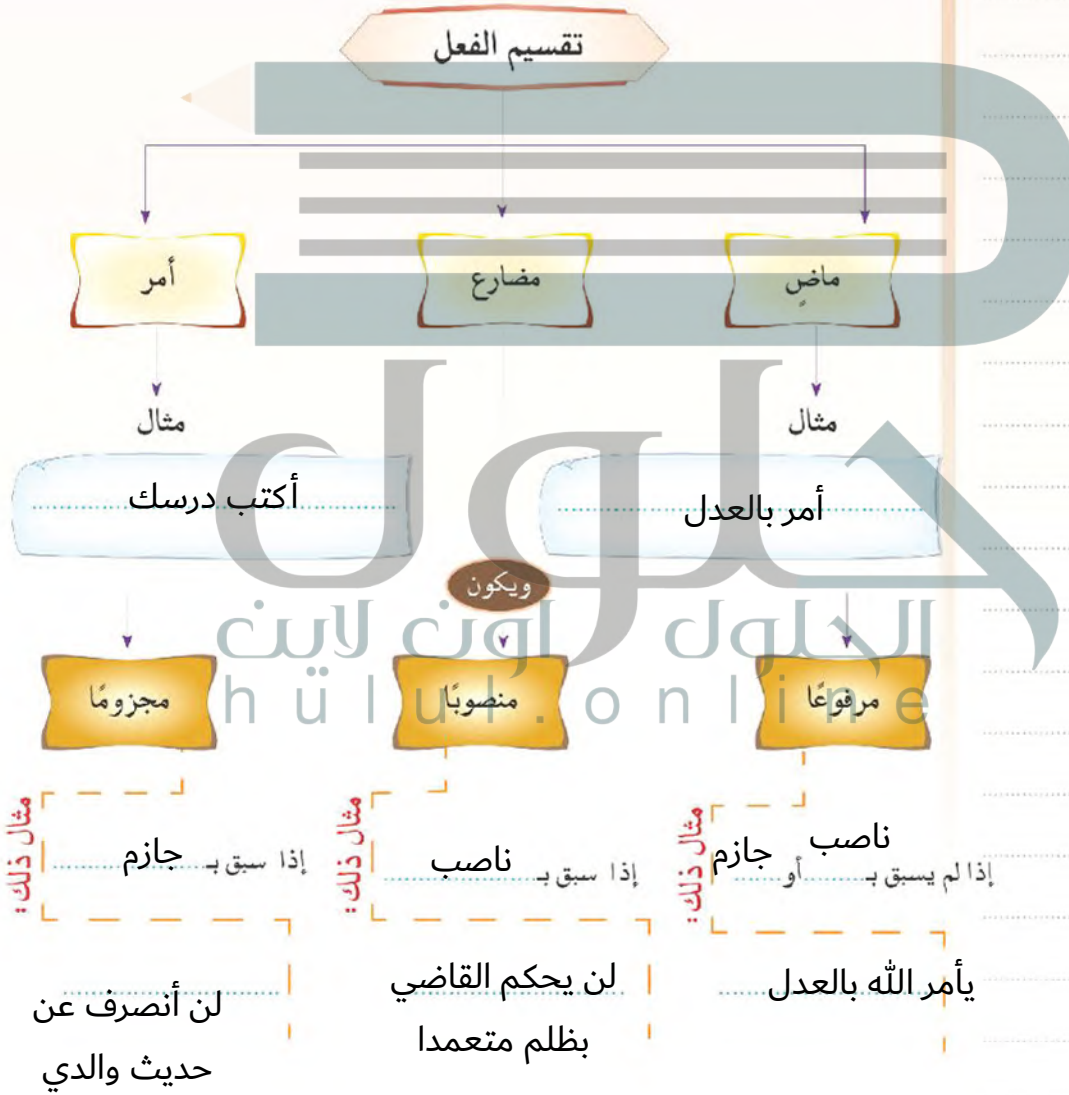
تقسيم الفعل

ماضٍ

مضارع

أمر

مثال

أمر بالعدل

مثال

أكتب درسك

ويكون

مرفوعًا

منصوبًا

مجزومًا

حلول
الحلول اون لاين
hulul.online

مثال ذلك:
إذا لم يسبق بـ ناصب أو جازم

مثال ذلك:
إذا سبق بـ ناصب

مثال ذلك:
إذا سبق بـ جازم

يأمر الله بالعدل

لن يحكم القاضي بظلم متعمدا

لن أنصرف عن حديث والدي